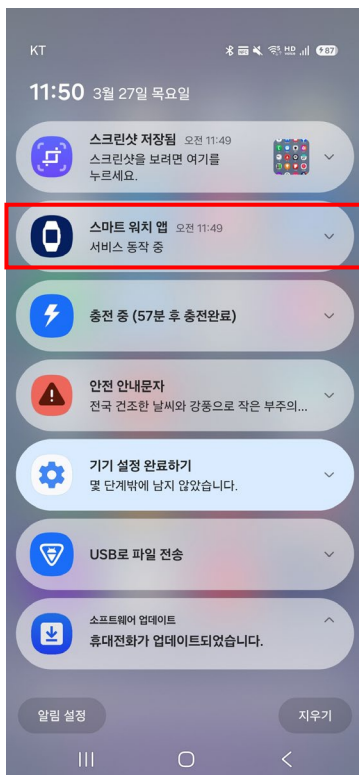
KT

87

11:50 3월 27일 목요일

스크린샷 저장됨 오전 11:49
스크린샷을 보려면 여기를 누르세요.

스마트 워치 앱 오전 11:49
서비스 동작 중

충전 중 (57분 후 충전완료)

안전 안내문자
전국 건조한 날씨와 강풍으로 작은 부주의...

기기 설정 완료하기
몇 단계밖에 남지 않았습니다.

USB로 파일 전송

소프트웨어 업데이트
휴대전화가 업데이트되었습니다.

알림 설정

지우기